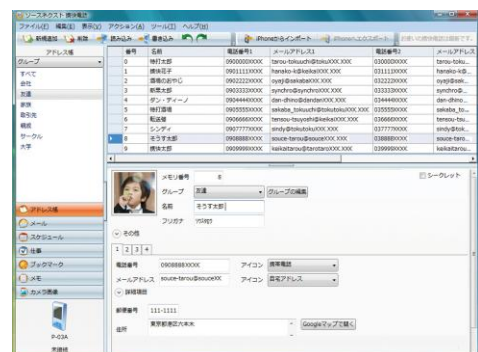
ソースネクスト 携快電話

ファイル(F) 編集(E) 表示(V) アクション(A) ツール(T) ヘルプ(H)

新規追加 削除 読み込み 書き込み

iPhoneからインポート iPhoneへエクスポート

アドレス帳

グループ

すべて

会社

友達

家族

取引先

親戚

サークル

大学

| 番号 | 名前 | 電話番号1 | メールアドレス1 | 電話番号2 | メールアドレス |
|---|---|---|---|---|---|
| 0 | 特打太郎 | 09000000XXX | tarou-tokuuchi@tokuXXX.XXX | 03000XXXX | tarou-toku... |
| 1 | 携快花子 | 09011111XXX | hanako-k@keikaiXXX.XXX | 03111XXXX | hanako-k@... |
| 2 | 係長のおやじ | 09022222XXX | oyaji@sakabaXXX.XXX | 03222XXXX | oyaji@saka... |
| 3 | 新開太郎 | 09033333XXX | synchro@synchroXXX.XXX | 03333XXXX | synchro@... |
| 4 | ダン・ディーノ | 09044444XXX | dan-dhino@dandanXXX.XXX | 03444XXXX | dan-dhino... |
| 5 | 特打酒場 | 09055555XXX | sakaba_tokuuchi@tokutokuXXX.XXX | 03555XXXX | sakaba_to... |
| 6 | 転送屋 | 09066666XXX | tensou-tsuyoshi@keikaiXXX.XXX | 03666XXXX | tensou-tsu... |
| 7 | シンディ | 09077777XXX | sindy@tokutokuXXX.XXX | 03777XXXX | sindy@tok... |
| 8 | そうす太郎 | 09088888XXX | souce-tarou@souceXXX.XXX | 03888XXXX | souce-taro... |
| 9 | 携快太郎 | 09099999XXX | keikaitarou@tarotaroXXX.XXX | 03999XXXX | keikaitarou... |

メモリ番号 8

シークレット

グループ 友達

グループの編集

名前 そうす太郎

フリガナ ｿｳｽﾀﾛｳ

その他

1 2 3 4

電話番号 09088888XXX

アイコン 携帯電話

メールアドレス souce-tarou@souceXX

アイコン 自宅アドレス

詳細項目

郵便番号 111-1111

住所 東京都港区六本木

Googleマップで開く

アドレス帳

メール

スケジュール

仕事

ブックマーク

メモ

カメラ画像

P-03A

未接続